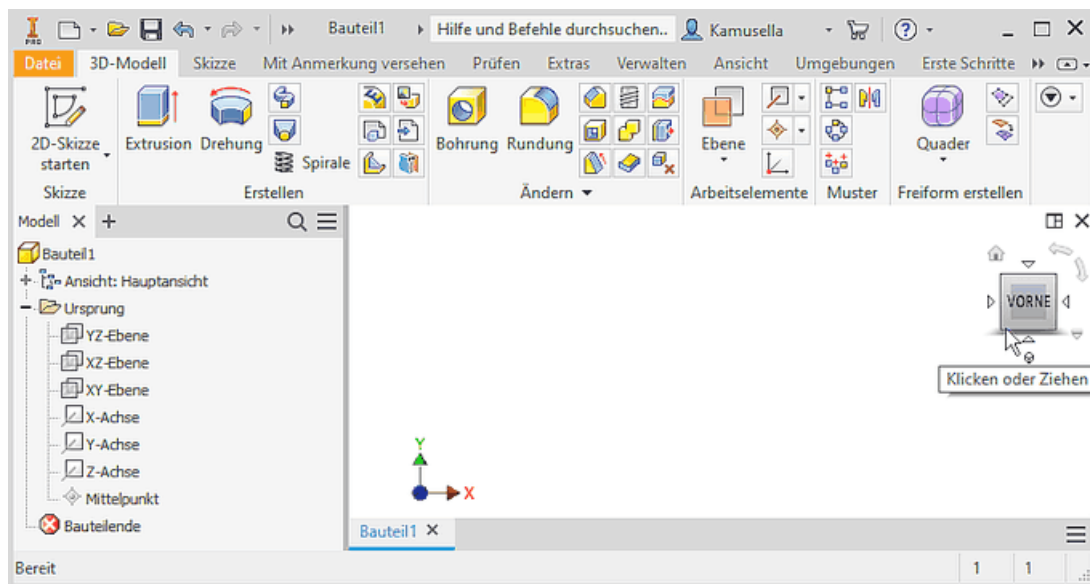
Bauteil1
Hilfe und Befehle durchsuchen..
Kamusella
Datei
3D-Modell
Skizze
Mit Anmerkung versehen
Prüfen
Extras
Verwalten
Ansicht
Umgebungen
Erste Schritte
2D-Skizze starten
Skizze
Extrusion
Drehung
Spirale
Erstellen
Bohrung
Rundung
Ändern
Ebene
Arbeitselemente
Muster
Quader
Freiform erstellen
Modell
Bauteil1
Ansicht: Hauptansicht
Ursprung
YZ-Ebene
XZ-Ebene
XY-Ebene
X-Achse
Y-Achse
Z-Achse
Mittelpunkt
Bauteilende
VORNE
Klicken oder Ziehen
Y
X
Bauteil1
Bereit
1
1